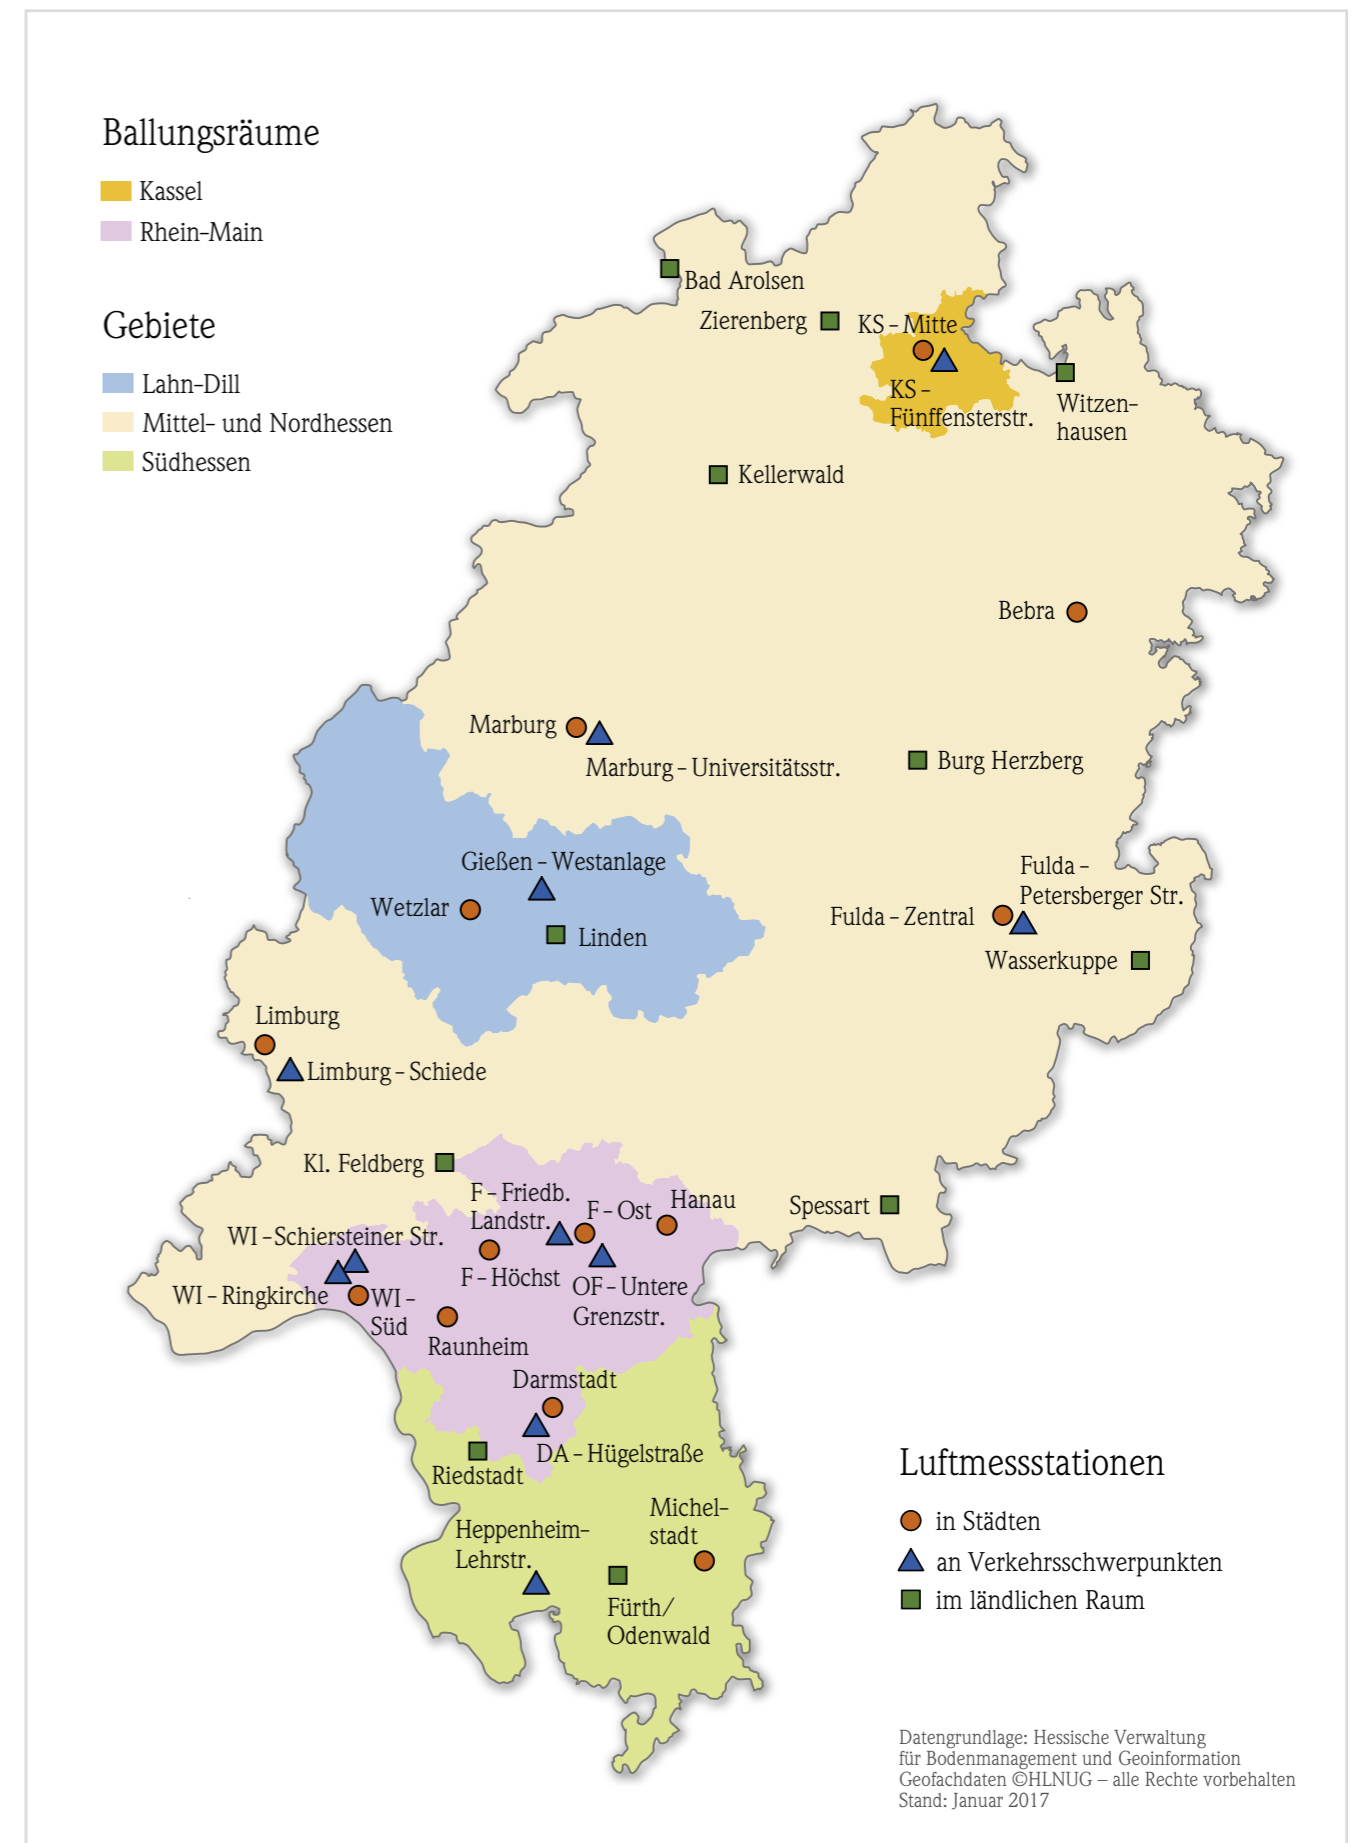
Ballungsräume

Kassel
Rhein-Main

Gebiete

Lahn-Dill
Mittel- und Nordhessen
Südhessen

Bad Arolsen
Zierenberg
KS - Mitte
KS - Fünffensterstr.
Witzenhausen
Kellerwald
Bebra
Marburg
Marburg - Universitätsstr.
Burg Herzberg
Gießen - Westanlage
Wetzlar
Linden
Fulda - Petersberger Str.
Fulda - Zentral
Wasserkuppe
Limburg
Limburg - Schiede
Kl. Feldberg
F - Friedb. Landstr.
F - Ost
Hanau
Spessart
WI - Schiersteiner Str.
F - Höchst
OF - Untere Grenzstr.
WI - Ringkirche
WI - Süd
Raunheim
Darmstadt
DA - Hügelstraße
Riedstadt
Heppenheim-Lehrstr.
Michelstadt
Fürth/ Odenwald

Luftmessstationen

in Städten
an Verkehrsschwerpunkten
im ländlichen Raum

Datengrundlage: Hessische Verwaltung für Bodenmanagement und Geoinformation
Geofachdaten ©HLNUG – alle Rechte vorbehalten
Stand: Januar 2017